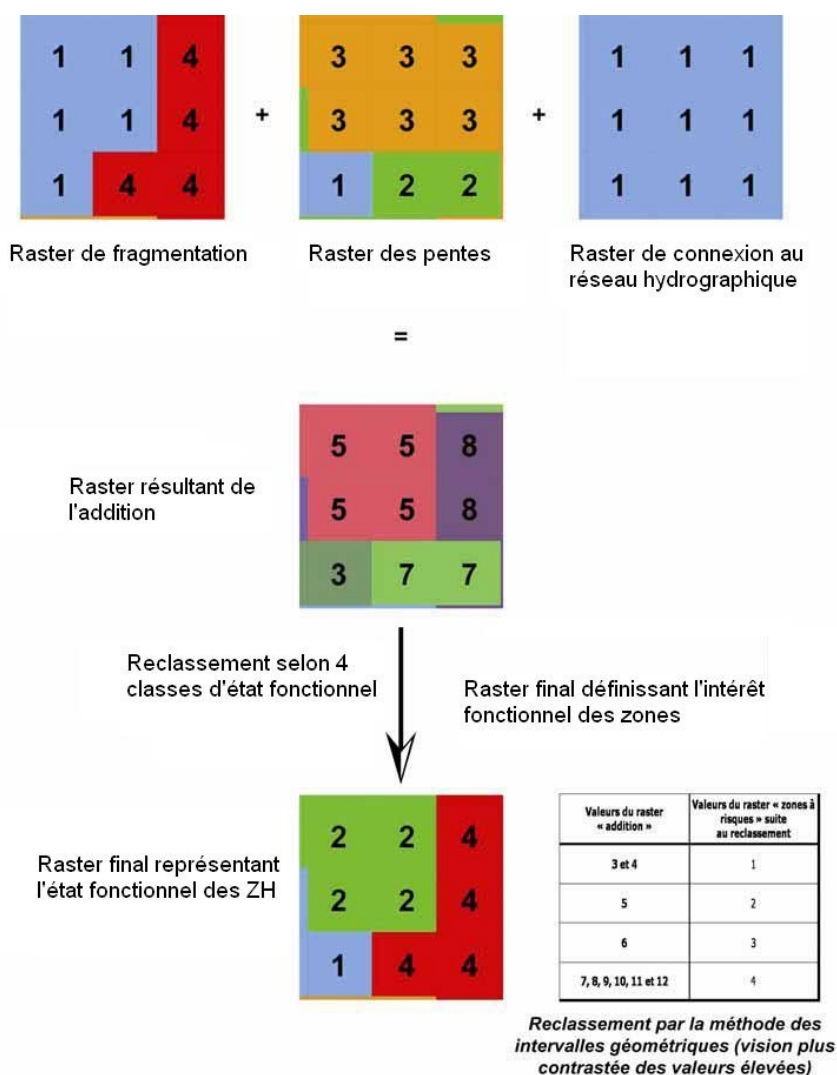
| 1 | 1 | 4 |
|---|---|---|
| 1 | 1 | 4 |
| 1 | 4 | 4 |

+

| 3 | 3 | 3 |
|---|---|---|
| 3 | 3 | 3 |
| 1 | 2 | 2 |

+

| 1 | 1 | 1 |
|---|---|---|
| 1 | 1 | 1 |
| 1 | 1 | 1 |

Raster de fragmentation

Raster des pentes

Raster de connexion au réseau hydrographique

=

| 5 | 5 | 8 |
|---|---|---|
| 5 | 5 | 8 |
| 3 | 7 | 7 |

Raster résultant de l'addition

Reclassement selon 4 classes d'état fonctionnel

Raster final définissant l'intérêt fonctionnel des zones

| 2 | 2 | 4 |
|---|---|---|
| 2 | 2 | 4 |
| 1 | 4 | 4 |

Raster final représentant l'état fonctionnel des ZH

| Valeurs du raster « addition » | Valeurs du raster « zones à risques » suite au reclassement |
|---|---|
| 3 et 4 | 1 |
| 5 | 2 |
| 6 | 3 |
| 7, 8, 9, 10, 11 et 12 | 4 |

Reclassement par la méthode des intervalles géométriques (vision plus contrastée des valeurs élevées)